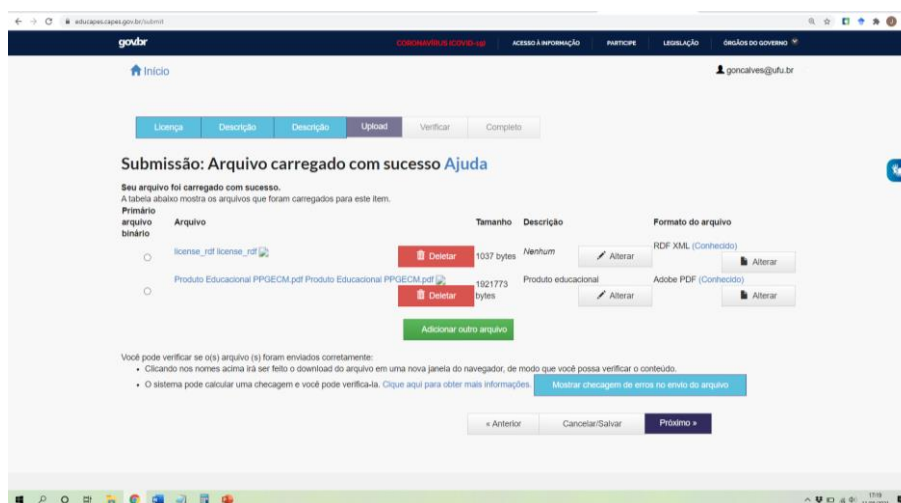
educapes.capes.gov.br/submit

gov.br CORONAVÍRUS (COVID-19) ACESSO À INFORMAÇÃO PARTICIPE LEGISLAÇÃO ÓRGÃOS DO GOVERNO

Início

goncalves@ufu.br

Licença Descrição Descrição Upload Verificar Completo

Submissão: Arquivo carregado com sucesso Ajuda

Seu arquivo foi carregado com sucesso.
A tabela abaixo mostra os arquivos que foram carregados para este item.

| Primário arquivo binário | Arquivo | | Tamanho | Descrição | | Formato do arquivo | |
|---|---|---|---|---|---|---|---|
| ○ | license_rdf license_rdf | Deletar | 1037 bytes | Nenhum | Alterar | RDF XML (Conhecido) | Alterar |
| ○ | Produto Educacional PPGECM.pdf Produto Educacional PPGECM.pdf | Deletar | 1921773 bytes | Produto educacional | Alterar | Adobe PDF (Conhecido) | Alterar |

Adicionar outro arquivo

Você pode verificar se o(s) arquivo (s) foram enviados corretamente:
• Clicando nos nomes acima irá ser feito o download do arquivo em uma nova janela do navegador, de modo que você possa verificar o conteúdo.
• O sistema pode calcular uma checagem e você pode verifica-la. Clique aqui para obter mais informações. Mostrar checagem de erros no envio do arquivo

« Anterior Cancelar/Salvar Próximo »